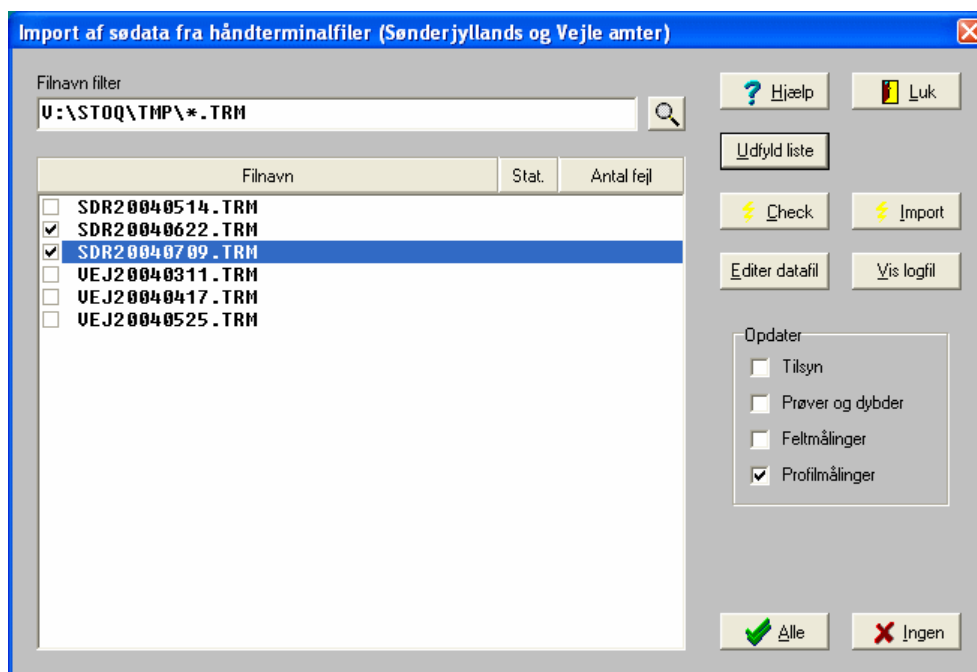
Import af sødata fra håndterminalfiler (Sønderjyllands og Vejle amter)

Filnavn filter

V:\STOQ\TMP\*.TRM

| Filnavn | Stat. | Antal fejl |
|---|---|---|
| SDR20040514.TRM | | |
| SDR20040622.TRM | | |
| SDR20040709.TRM | | |
| VEJ20040311.TRM | | |
| VEJ20040417.TRM | | |
| VEJ20040525.TRM | | |

Hjælp

Luk

Udfyld liste

Check

Import

Editer datafil

Vis logfil

Opdater

Tilsyn

Prøver og dybder

Feltmålinger

Profilmålinger

Alle

Ingen